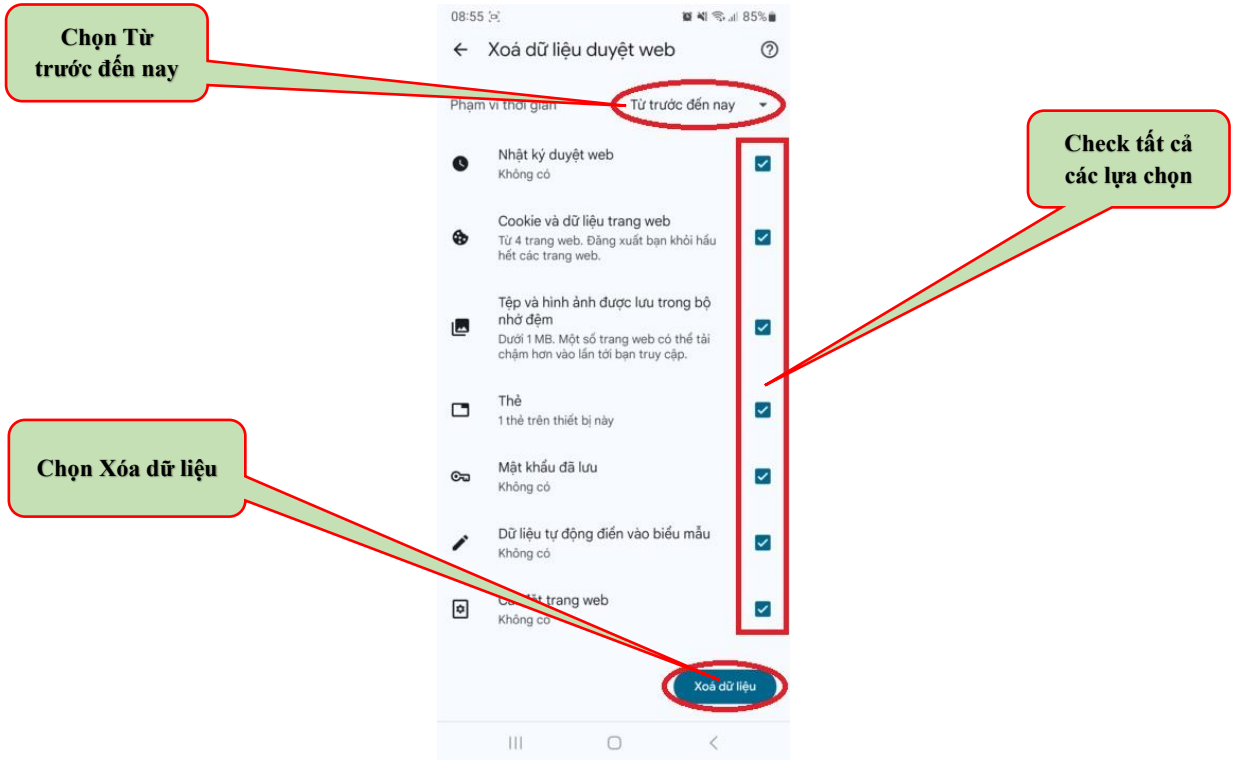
Chọn Từ trước đến nay

08:55

85%

← Xoá dữ liệu duyệt web

Phạm vi thời gian Từ trước đến nay

Check tất cả các lựa chọn

Nhật ký duyệt web
Không có

Cookie và dữ liệu trang web
Từ 4 trang web. Đăng xuất bạn khỏi hầu hết các trang web.

Tệp và hình ảnh được lưu trong bộ nhớ đệm
Dưới 1 MB. Một số trang web có thể tải chậm hơn vào lần tới bạn truy cập.

Thẻ
1 thẻ trên thiết bị này

Chọn Xóa dữ liệu

Mật khẩu đã lưu
Không có

Dữ liệu tự động điền vào biểu mẫu
Không có

Cà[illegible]đặt trang web
Không có

Xoá dữ liệu